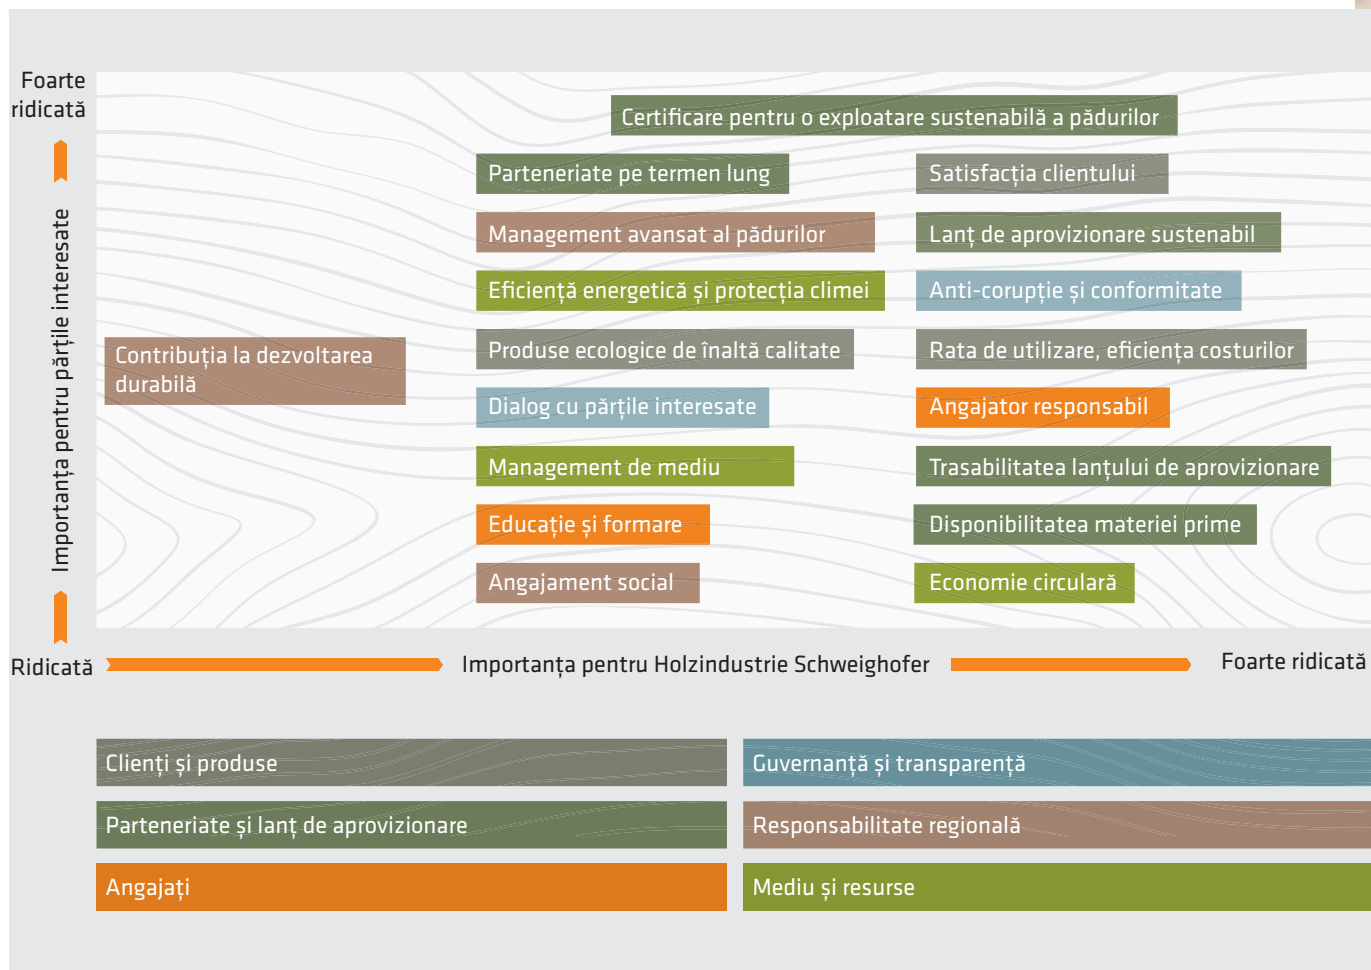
Foarte ridicată

Importanța pentru părțile interesate

Certificare pentru o exploatare sustenabilă a pădurilor

Parteneriate pe termen lung

Satisfacția clientului

Management avansat al pădurilor

Lanț de aprovizionare sustenabil

Eficiență energetică și protecția climei

Anti-corupție și conformitate

Contribuția la dezvoltarea durabilă

Produse ecologice de înaltă calitate

Rata de utilizare, eficiența costurilor

Dialog cu părțile interesate

Angajator responsabil

Management de mediu

Trasabilitatea lanțului de aprovizionare

Educație și formare

Disponibilitatea materiei prime

Angajament social

Economie circulară

Ridicată

Importanța pentru Holzindustrie Schweighofer

Foarte ridicată

Clienți și produse

Guvernanță și transparență

Parteneriate și lanț de aprovizionare

Responsabilitate regională

Angajați

Mediu și resurse